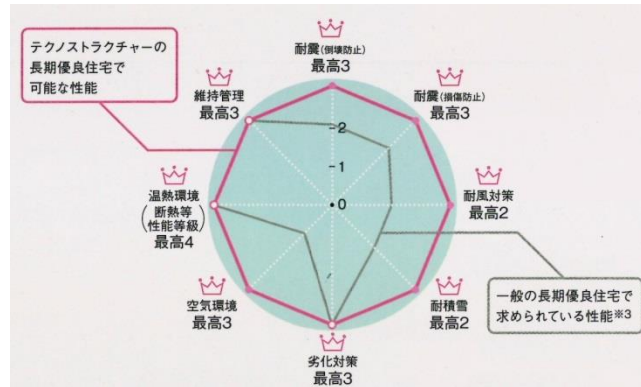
テクノストラクチャーの長期優良住宅で可能な性能

耐震(倒壊防止)
最高3

耐震(損傷防止)
最高3

耐風対策
最高2

耐積雪
最高2

劣化対策
最高3

空気環境
最高3

温熱環境
(断熱等性能等級)
最高4

維持管理
最高3

2
1
0

一般の長期優良住宅で求められている性能※3